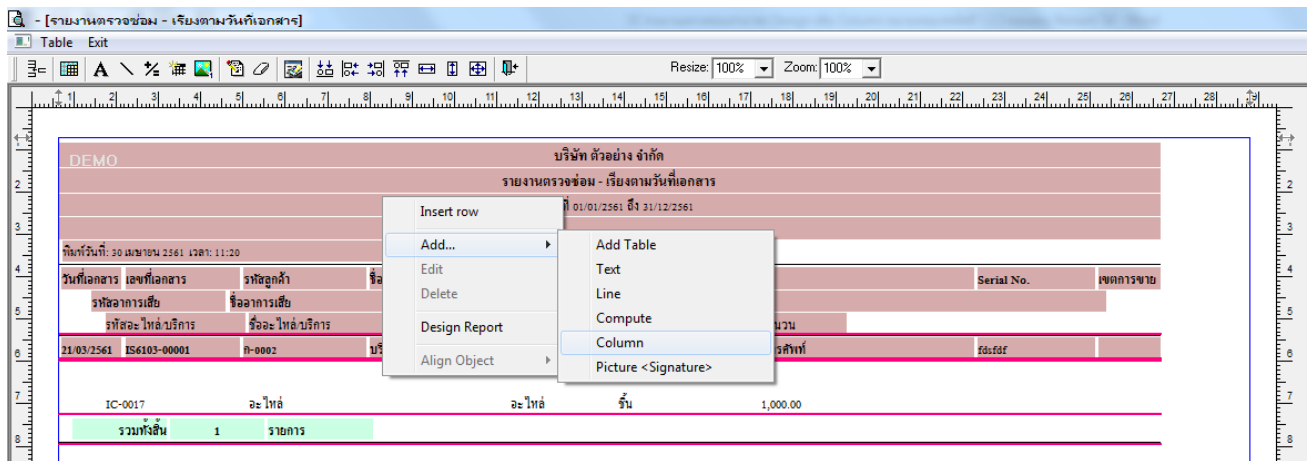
- [รายงานตรวจซ่อม - เรียงตามวันที่เอกสาร]
Table Exit
Resize: 100% Zoom: 100%

DEMO
บริษัท ตัวอย่าง จำกัด
รายงานตรวจซ่อม - เรียงตามวันที่เอกสาร
ที่ 01/01/2561 ถึง 31/12/2561
พิมพ์วันที่: 30 เมษายน 2561 เวลา: 11:20
วันที่เอกสาร เลขที่เอกสาร รหัสลูกค้า ชื่อ Serial No. เขตการขาย
รหัสอาการเสีย ชื่ออาการเสีย
รหัสอะไหล่/บริการ ชื่ออะไหล่/บริการ นวน
21/03/2561 IS6103-00001 ก-0002 บริ รศัพท์ fdsfdf
IC-0017 อะไหล่ อะไหล่ ชิ้น 1,000.00
รวมทั้งสิ้น 1 รายการ

Insert row
Add...
Edit
Delete
Design Report
Align Object

Add Table
Text
Line
Compute
Column
Picture <Signature>